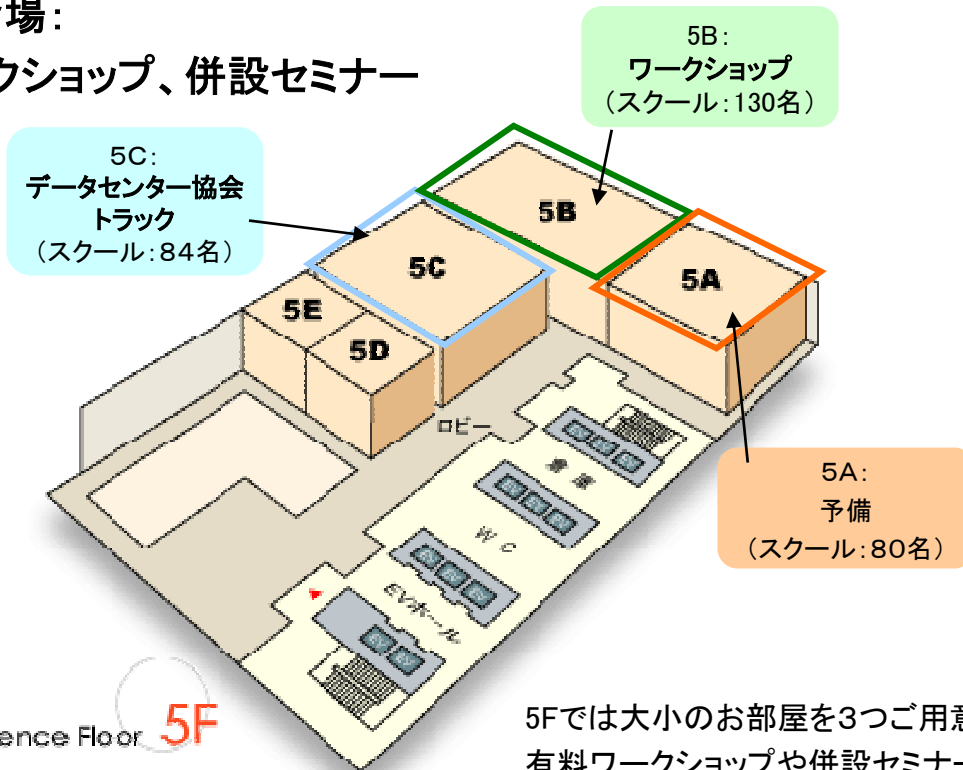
場：
クショップ、併設セミナー

5B：
ワークショップ
（スクール：130名）

5C：
データセンター協会
トラック
（スクール：84名）

5B

5C

5A

5E

5D

ロビー

喫煙

WC

EVホール

5A：
予備
（スクール：80名）

ence Floor 5F

5Fでは大小のお部屋を3つご用意
有料ワークショップや併設セミナー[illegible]